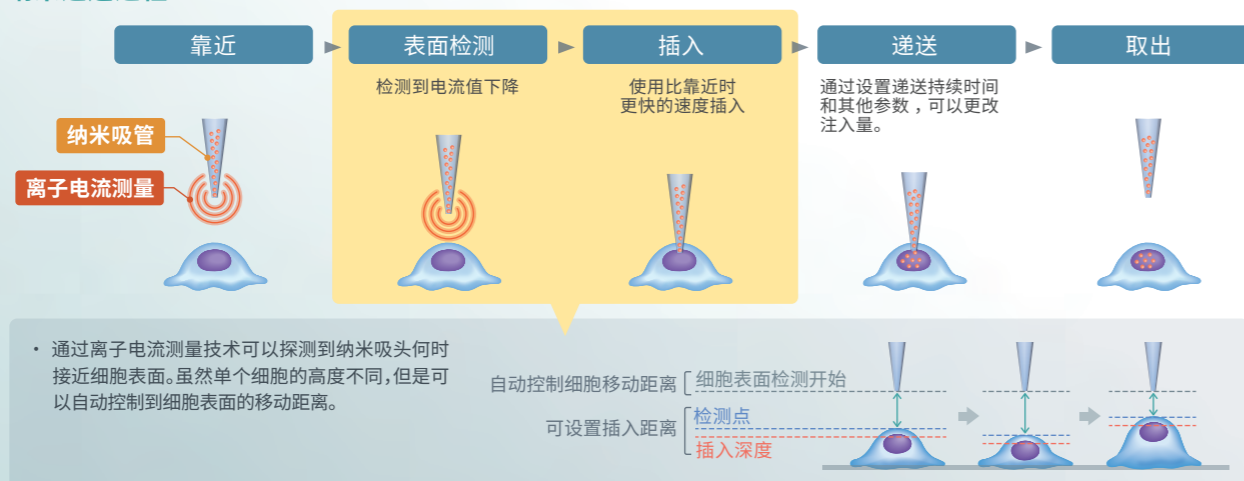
靠近

表面检测

检测到电流值下降

插入

使用比靠近时更快的速度插入

递送

通过设置递送持续时间和其他参数，可以更改注入量。

取出

纳米吸管

离子电流测量

• 通过离子电流测量技术可以探测到纳米吸头何时接近细胞表面。虽然单个细胞的高度不同，但是可以自动控制到细胞表面的移动距离。

自动控制细胞移动距离

细胞表面检测开始

可设置插入距离

检测点

插入深度